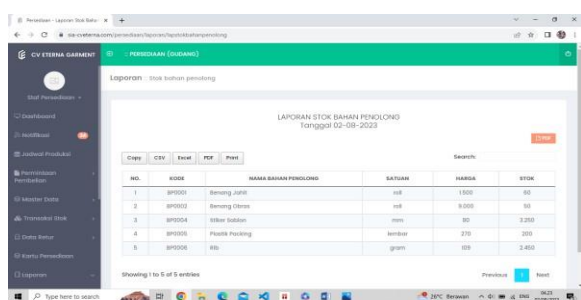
Persediaan - Laporan Stok Bahan ×

sa-cveterna.com/persediaan/laporan/lapstokbahanpenolong

CV ETERNA GARMENT

PERSEDIAAN (GUDANG)

Staf Persediaan

Dashboard

Notifikasi

Jadwal Produksi

Permintaan Pembelian

Master Data

Transaksi Stok

Data Retur

Kartu Persediaan

Laporan

Laporan | Stok bahan penolong

LAPORAN STOK BAHAN PENOLONG
Tanggal 02-08-2023

Copy CSV Excel PDF Print

Search:

| NO. | KODE | NAMA BAHAN PENOLONG | SATUAN | HARGA | STOK |
|---|---|---|---|---|---|
| 1 | BP0001 | Benang Jahit | roll | 1.500 | 60 |
| 2 | BP0002 | Benang Obras | roll | 9.000 | 50 |
| 3 | BP0004 | Stiker Sablon | mm | 80 | 3.250 |
| 4 | BP0005 | Plastik Packing | lembar | 270 | 200 |
| 5 | BP0006 | Rib | gram | 105 | 2.450 |

Showing 1 to 5 of 5 entries

Previous 1 Next

Type here to search

26°C Berawan ENG